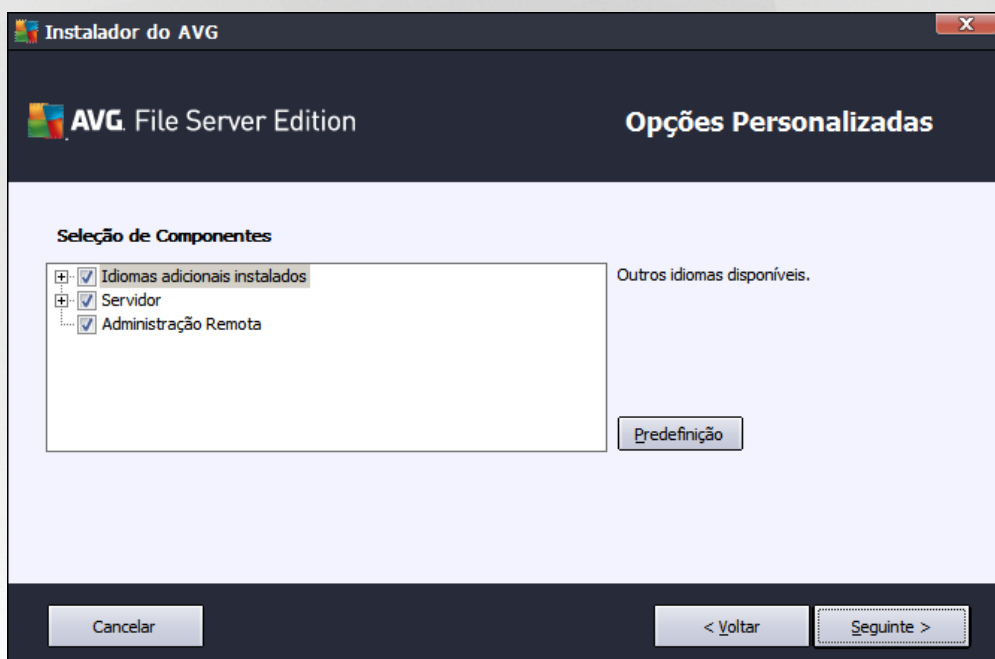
Instalador do AVG

AVG. File Server Edition

Opções Personalizadas

Seleção de Componentes

Idiomas adicionais instalados
Servidor
Administração Remota

Outros idiomas disponíveis.

Predefinição

Cancelar

< Voltar

Seguinte >